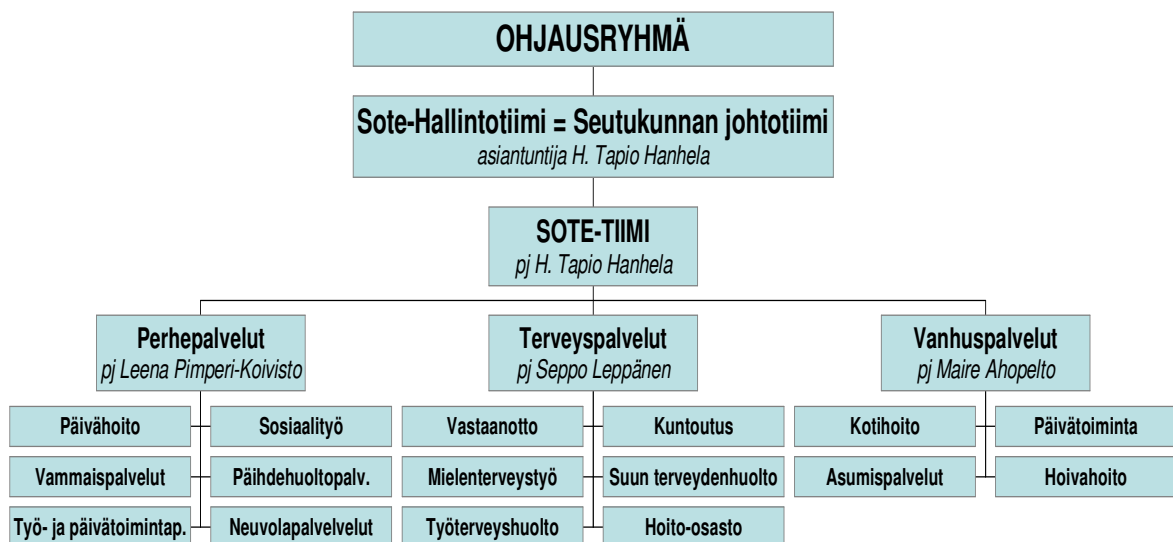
OHJAUSRYHMÄ

Sote-Hallintotiimi = Seutukunnan johtotiimi
asiantuntija H. Tapio Hanhela

SOTE-TIIMI
pj H. Tapio Hanhela

Perhepalvelut
pj Leena Pimperi-Koivisto

Päivähoito

Sosiaalityö

Vammaispalvelut

Päihdehuoltopalv.

Työ- ja päivätoimintap.

Neuvolapalvelut

Terveyspalvelut
pj Seppo Leppänen

Vastaanotto

Kuntoutus

Mielenterveystyö

Suun terveydenhuolto

Työterveyshuolto

Hoito-osasto

Vanhuspalvelut
pj Maire Ahopelto

Kotihoito

Päivätoiminta

Asumispalvelut

Hoivahoito